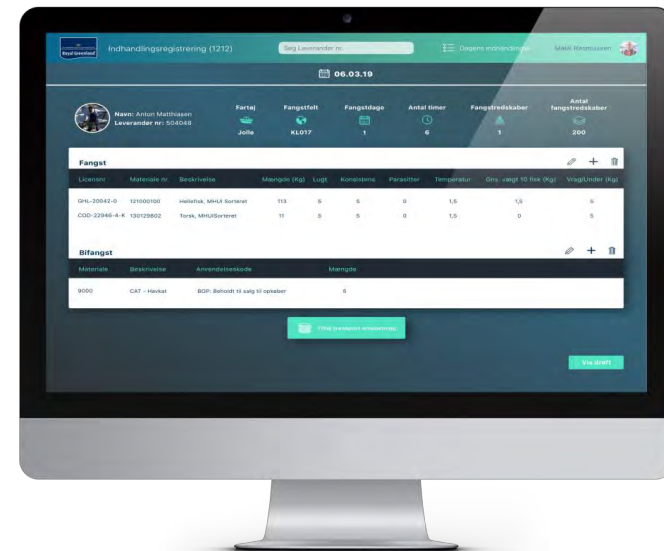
Royal Greenland

Indhandlingsregistrering (1212)

Søg Leverandør nr.

Dagens indhandlinger

Malik Rasmussen

06.03.19

Navn: Anton Matthiasen
Leverandør nr: 504048

| Fartøj | Fangstfelt | Fangstdage | Antal timer | Fangstredskaber | Antal fangstredskaber |
|---|---|---|---|---|---|
| Jolle | KL017 | 1 | 6 | 1 | 200 |

Fangst

| Licensnr | Materiale nr | Beskrivelse | Mængde (Kg) | Lugt | Konsistens | Parasitter | Temperatur | Gns. vægt 10 fisk (Kg) | Vrag/Under (Kg) |
|---|---|---|---|---|---|---|---|---|---|
| GHL-20042-0 | 121000100 | Hellefisk, MHUI Sorteret | 113 | 5 | 5 | 0 | 1,5 | 1,5 | 5 |
| COD-22946-4-K | 130129802 | Torsk, MHUISorteret | 11 | 5 | 5 | 0 | 1,5 | 0 | 5 |

Bifangst

| Materiale | Beskrivelse | Anvendelseskode | Mængde |
|---|---|---|---|
| 9000 | CAT - Havkat | BOP: Beholdt til salg til opkøber | 5 |

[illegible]

Vis drift